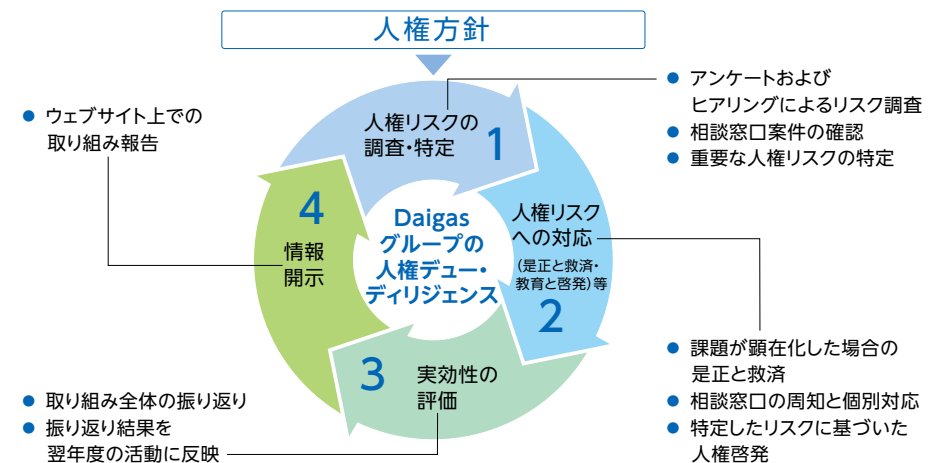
人権方針

人権リスクの調査・特定
1

● アンケートおよびヒアリングによるリスク調査
● 相談窓口案件の確認
● 重要な人権リスクの特定

● ウェブサイト上での取り組み報告

4
情報開示

Daigasグループの人権デュー・ディリジェンス

人権リスクへの対応
（是正と救済・教育と啓発）等
2

● 課題が顕在化した場合の是正と救済
● 相談窓口の周知と個別対応
● 特定したリスクに基づいた人権啓発

3
実効性の評価

● 取り組み全体の振り返り
● 振り返り結果を翌年度の活動に反映